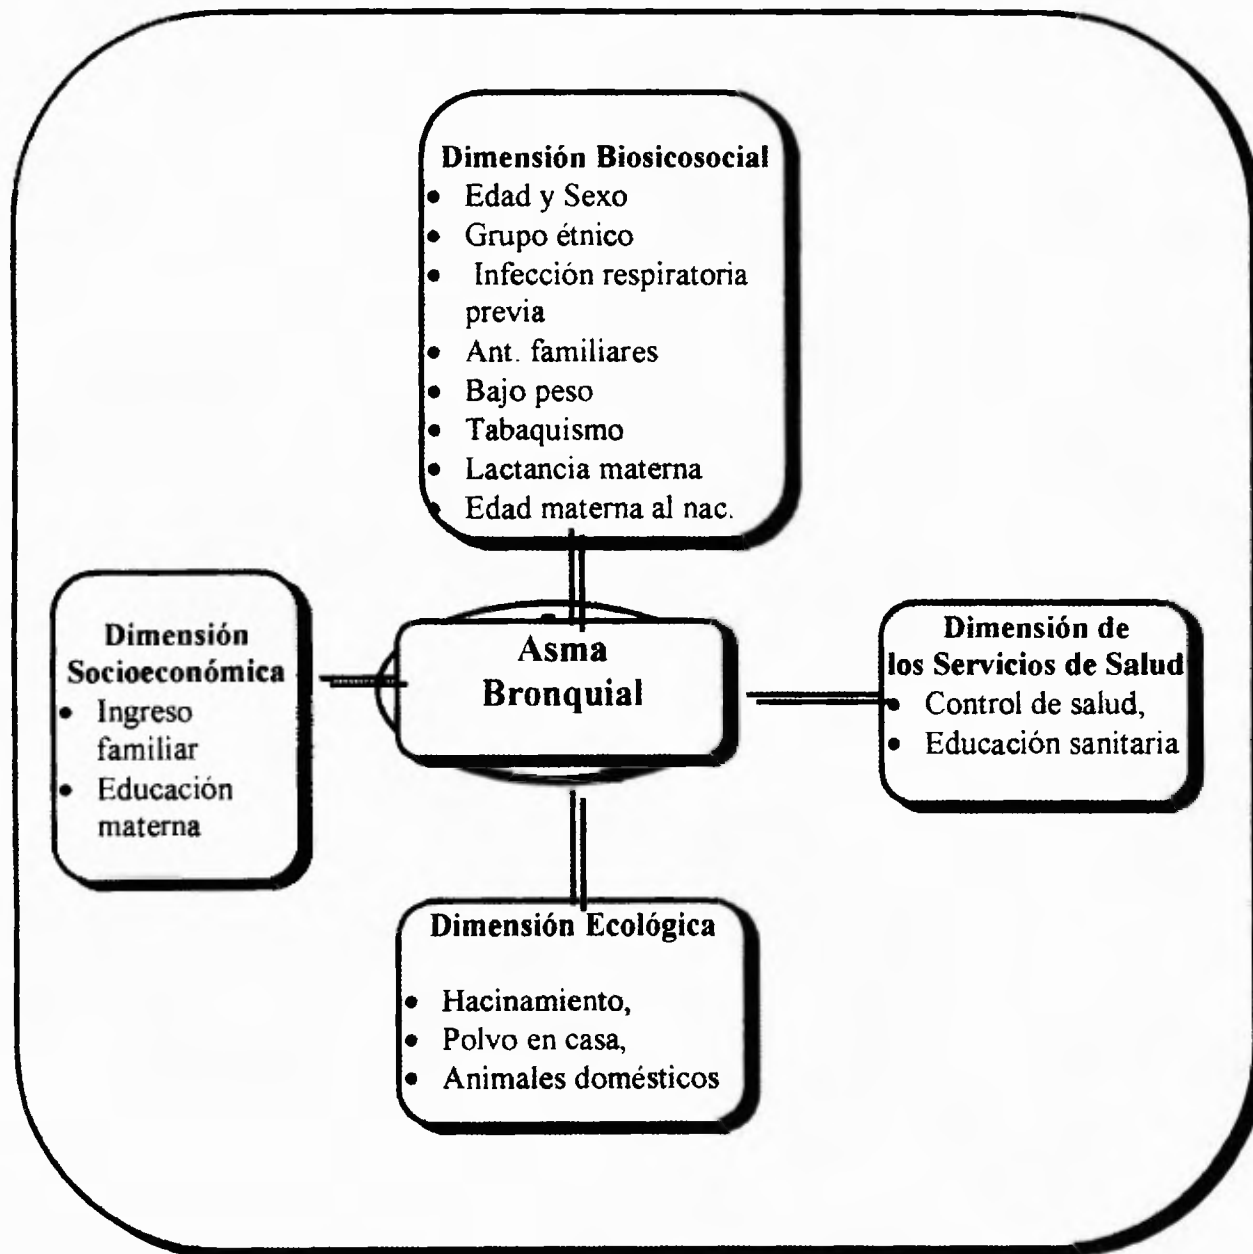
Dimensión Biosicosocial
- Edad y Sexo
- Grupo étnico
- Infección respiratoria previa
- Ant. familiares
- Bajo peso
- Tabaquismo
- Lactancia materna
- Edad materna al nac.

Dimensión Socioeconómica
- Ingreso familiar
- Educación materna

Asma Bronquial

Dimensión de los Servicios de Salud
- Control de salud,
- Educación sanitaria

Dimensión Ecológica
- Hacinamiento,
- Polvo en casa,
- Animales domésticos